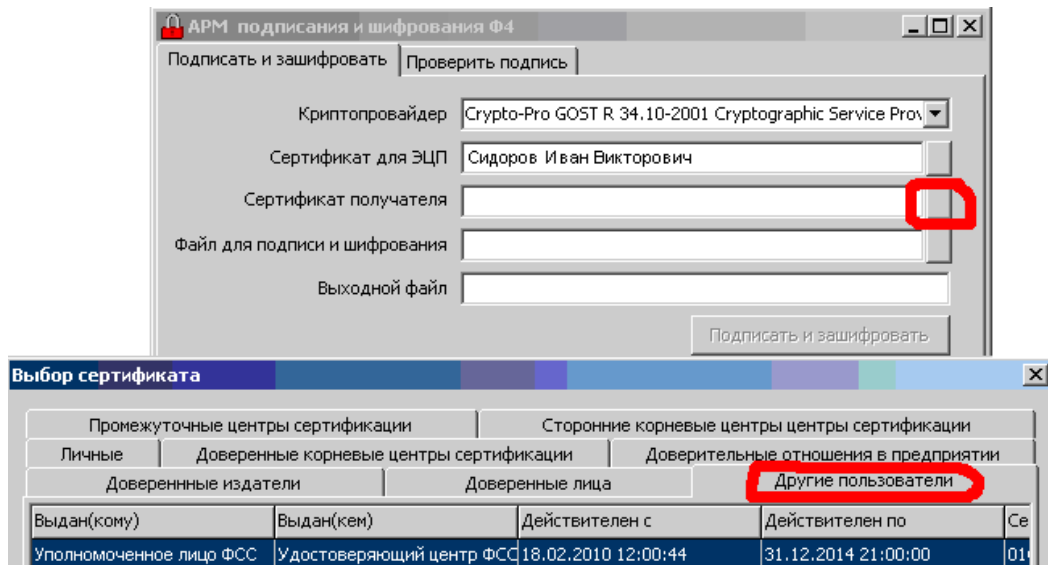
АРМ подписания и шифрования Ф4

Подписать и зашифровать | Проверить подпись

Криптопровайдер Crypto-Pro GOST R 34.10-2001 Cryptographic Service Prov

Сертификат для ЭЦП Сидоров Иван Викторович

Сертификат получателя

Файл для подписи и шифрования

Выходной файл

Подписать и зашифровать

Выбор сертификата

Промежуточные центры сертификации | Сторонние корневые центры центры сертификации

Личные | Доверенные корневые центры сертификации | Доверительные отношения в предприятии

Доверенные издатели | Доверенные лица | Другие пользователи

| Выдан(кому) | Выдан(кем) | Действителен с | Действителен по | Се |
|---|---|---|---|---|
| Уполномоченное лицо ФСС | Удостоверяющий центр ФСС | 18.02.2010 12:00:44 | 31.12.2014 21:00:00 | 01 |